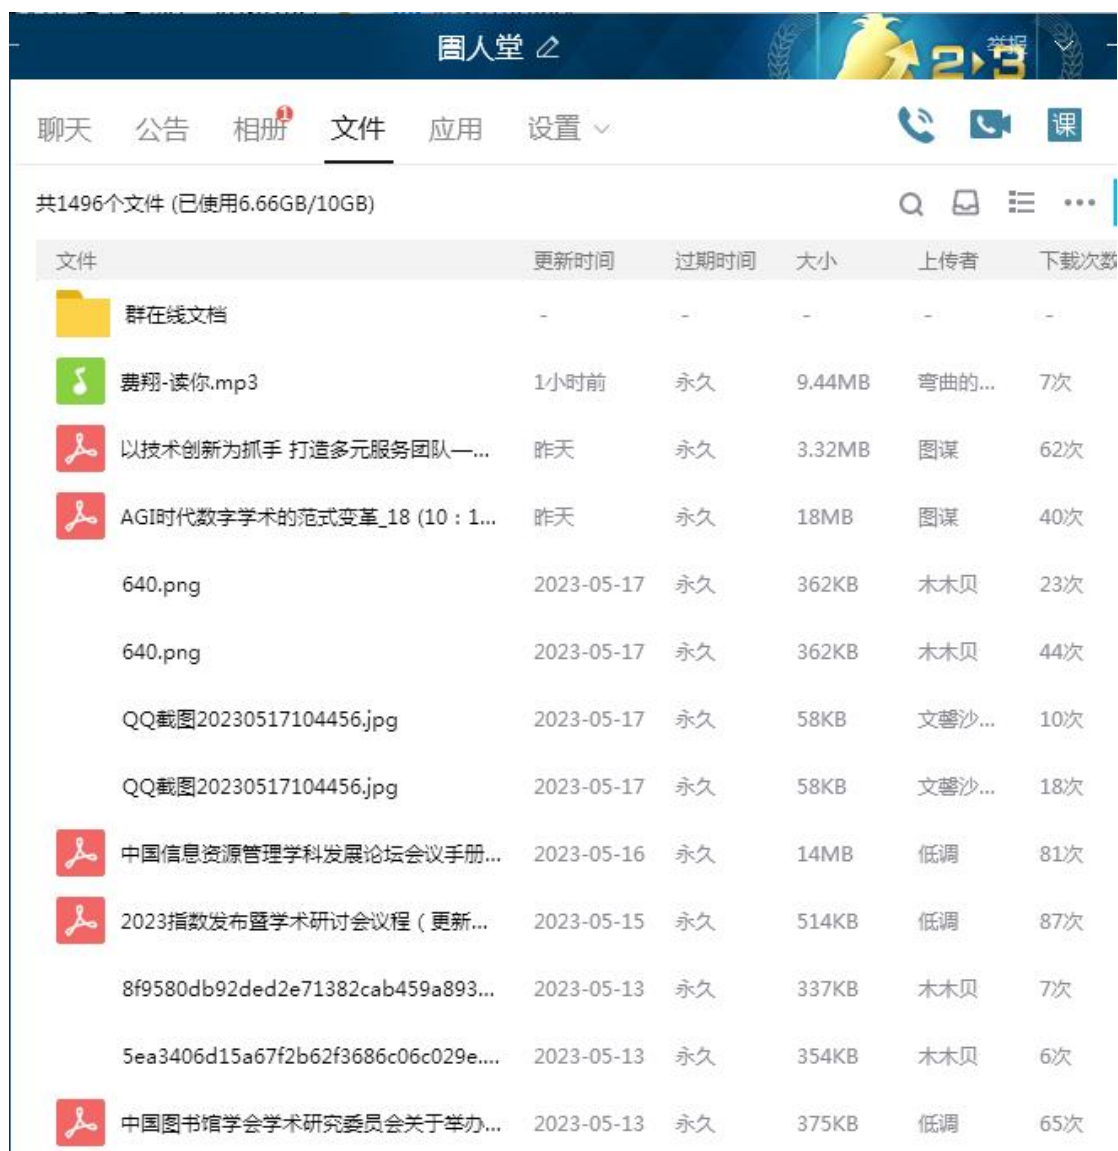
图人堂

举报

聊天 公告 相册 1 文件 应用 设置

课

共1496个文件 (已使用6.66GB/10GB)

| 文件 | 更新时间 | 过期时间 | 大小 | 上传者 | 下载次数 |
|---|---|---|---|---|---|
| 群在线文档 | - | - | - | - | - |
| 费翔-读你.mp3 | 1小时前 | 永久 | 9.44MB | 弯曲的... | 7次 |
| 以技术创新为抓手 打造多元服务团队—... | 昨天 | 永久 | 3.32MB | 图谋 | 62次 |
| AGI时代数字学术的范式变革_18 (10：1... | 昨天 | 永久 | 18MB | 图谋 | 40次 |
| 640.png | 2023-05-17 | 永久 | 362KB | 木木贝 | 23次 |
| 640.png | 2023-05-17 | 永久 | 362KB | 木木贝 | 44次 |
| QQ截图20230517104456.jpg | 2023-05-17 | 永久 | 58KB | 文磬沙... | 10次 |
| QQ截图20230517104456.jpg | 2023-05-17 | 永久 | 58KB | 文磬沙... | 18次 |
| 中国信息资源管理学科发展论坛会议手册... | 2023-05-16 | 永久 | 14MB | 低调 | 81次 |
| 2023指数发布暨学术研讨会议程（更新... | 2023-05-15 | 永久 | 514KB | 低调 | 87次 |
| 8f9580db92ded2e71382cab459a893... | 2023-05-13 | 永久 | 337KB | 木木贝 | 7次 |
| 5ea3406d15a67f2b62f3686c06c029e.... | 2023-05-13 | 永久 | 354KB | 木木贝 | 6次 |
| 中国图书馆学会学术研究委员会关于举办... | 2023-05-13 | 永久 | 375KB | 低调 | 65次 |